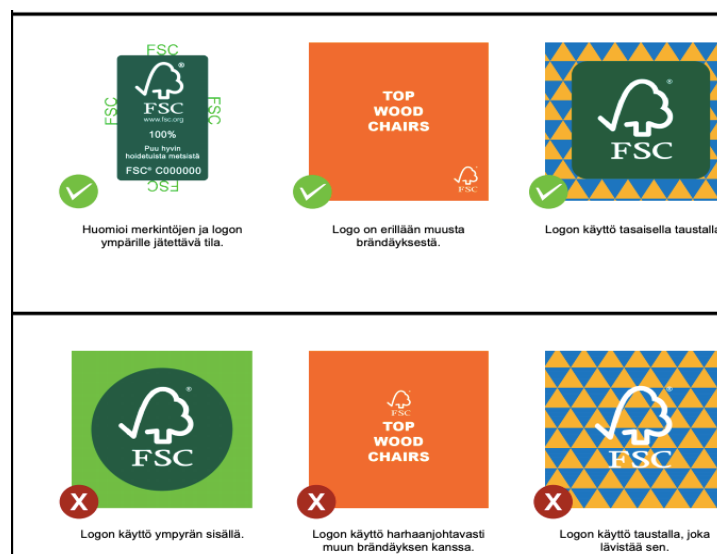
FSC
FSC
FSC
FSC
FSC
www.fsc.org
100%
Puu hyvin hoidetuista metsistä
FSC® C000000
FSC

Huomioi merkintöjen ja logon ympärille jätettävä tila.

TOP WOOD CHAIRS
FSC

Logo on erillään muusta brändäyksestä.

FSC

Logon käyttö tasaisella taustalla

FSC

Logon käyttö ympyrän sisällä.

FSC
TOP WOOD CHAIRS

Logon käyttö harhaanjohtavasti muun brändäyksen kanssa.

FSC

Logon käyttö taustalla, joka lävistää sen.